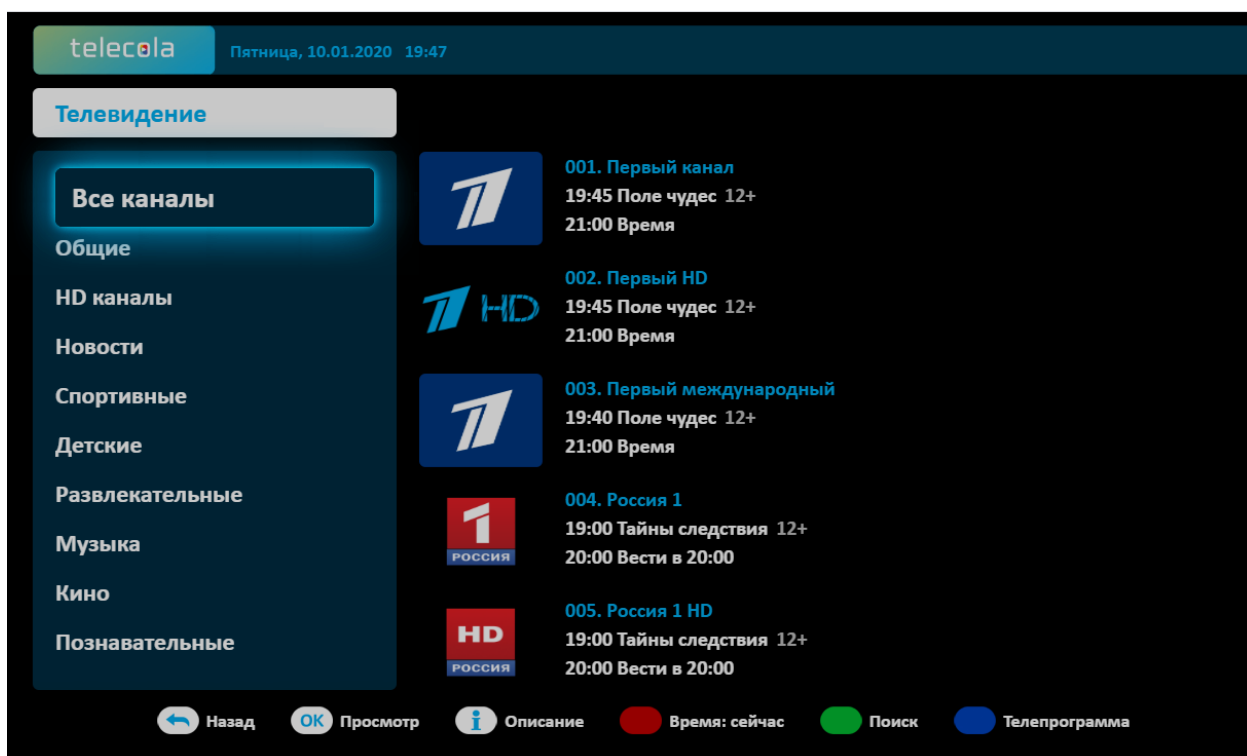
telecola Пятница, 10.01.2020 19:47

Телевидение

Все каналы
Общие
HD каналы
Новости
Спортивные
Детские
Развлекательные
Музыка
Кино
Познавательные

HD

001. Первый канал
19:45 Поле чудес 12+
21:00 Время

002. Первый HD
19:45 Поле чудес 12+
21:00 Время

003. Первый международный
19:40 Поле чудес 12+
21:00 Время

1 РОССИЯ

004. Россия 1
19:00 Тайны следствия 12+
20:00 Вести в 20:00

HD РОССИЯ

005. Россия 1 HD
19:00 Тайны следствия 12+
20:00 Вести в 20:00

Назад OK Просмотр i Описание Время: сейчас Поиск Телепрограмма